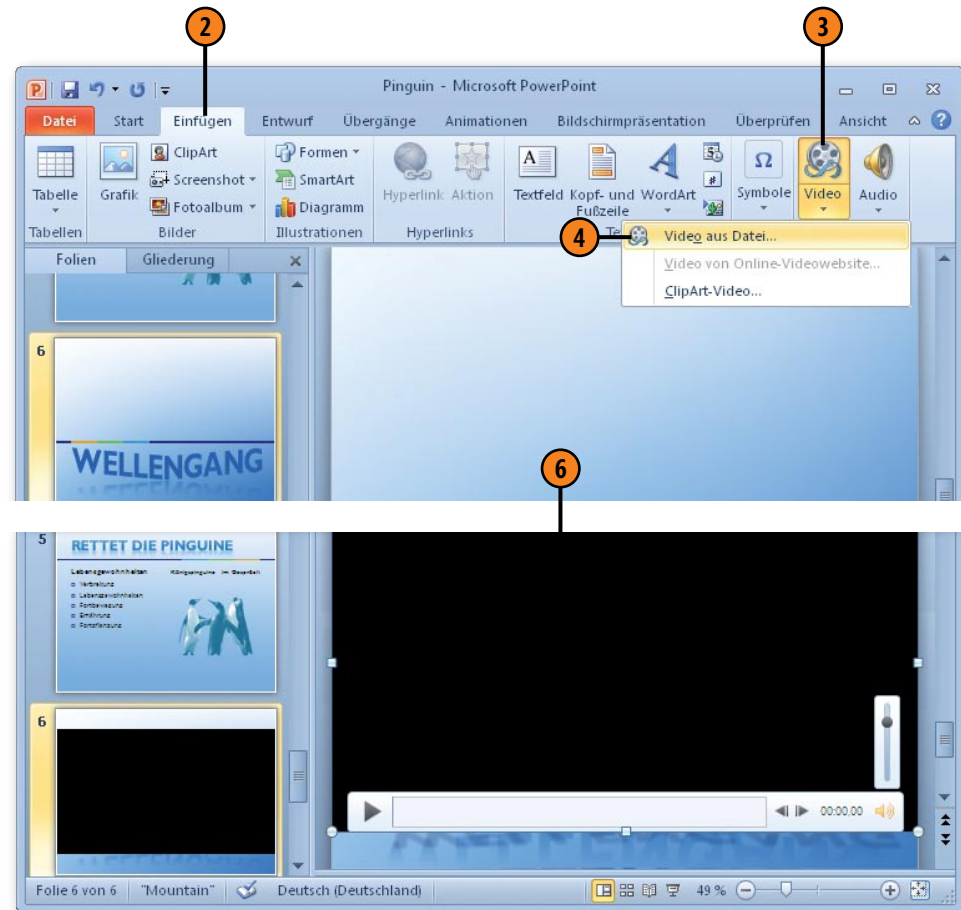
2

3

Pinguin - Microsoft PowerPoint

Datei Start Einfügen Entwurf Übergänge Animationen Bildschirmpräsentation Überprüfen Ansicht

Tabelle
Tabellen

Grafik ClipArt Screenshot Fotoalbum
Bilder

Formen SmartArt Diagramm
Illustrationen

Hyperlink Aktion
Hyperlinks

Textfeld Kopf- und Fußzeile WordArt
Te

Symbole

Video

Audio

4

Video aus Datei...
Video von Online-Videowebsite...
ClipArt-Video...

Folien Gliederung

6

WELLENGANG

6

5

RETTET DIE PINGUINE

Lebensgewohnheiten
Verbreitung
Lebensgewohnheiten
Fortbewegung
Ernährung
Fortpflanzung

Königspinguine im Gespräch

6

00:00,00

Folie 6 von 6 "Mountain" Deutsch (Deutschland) 49 %